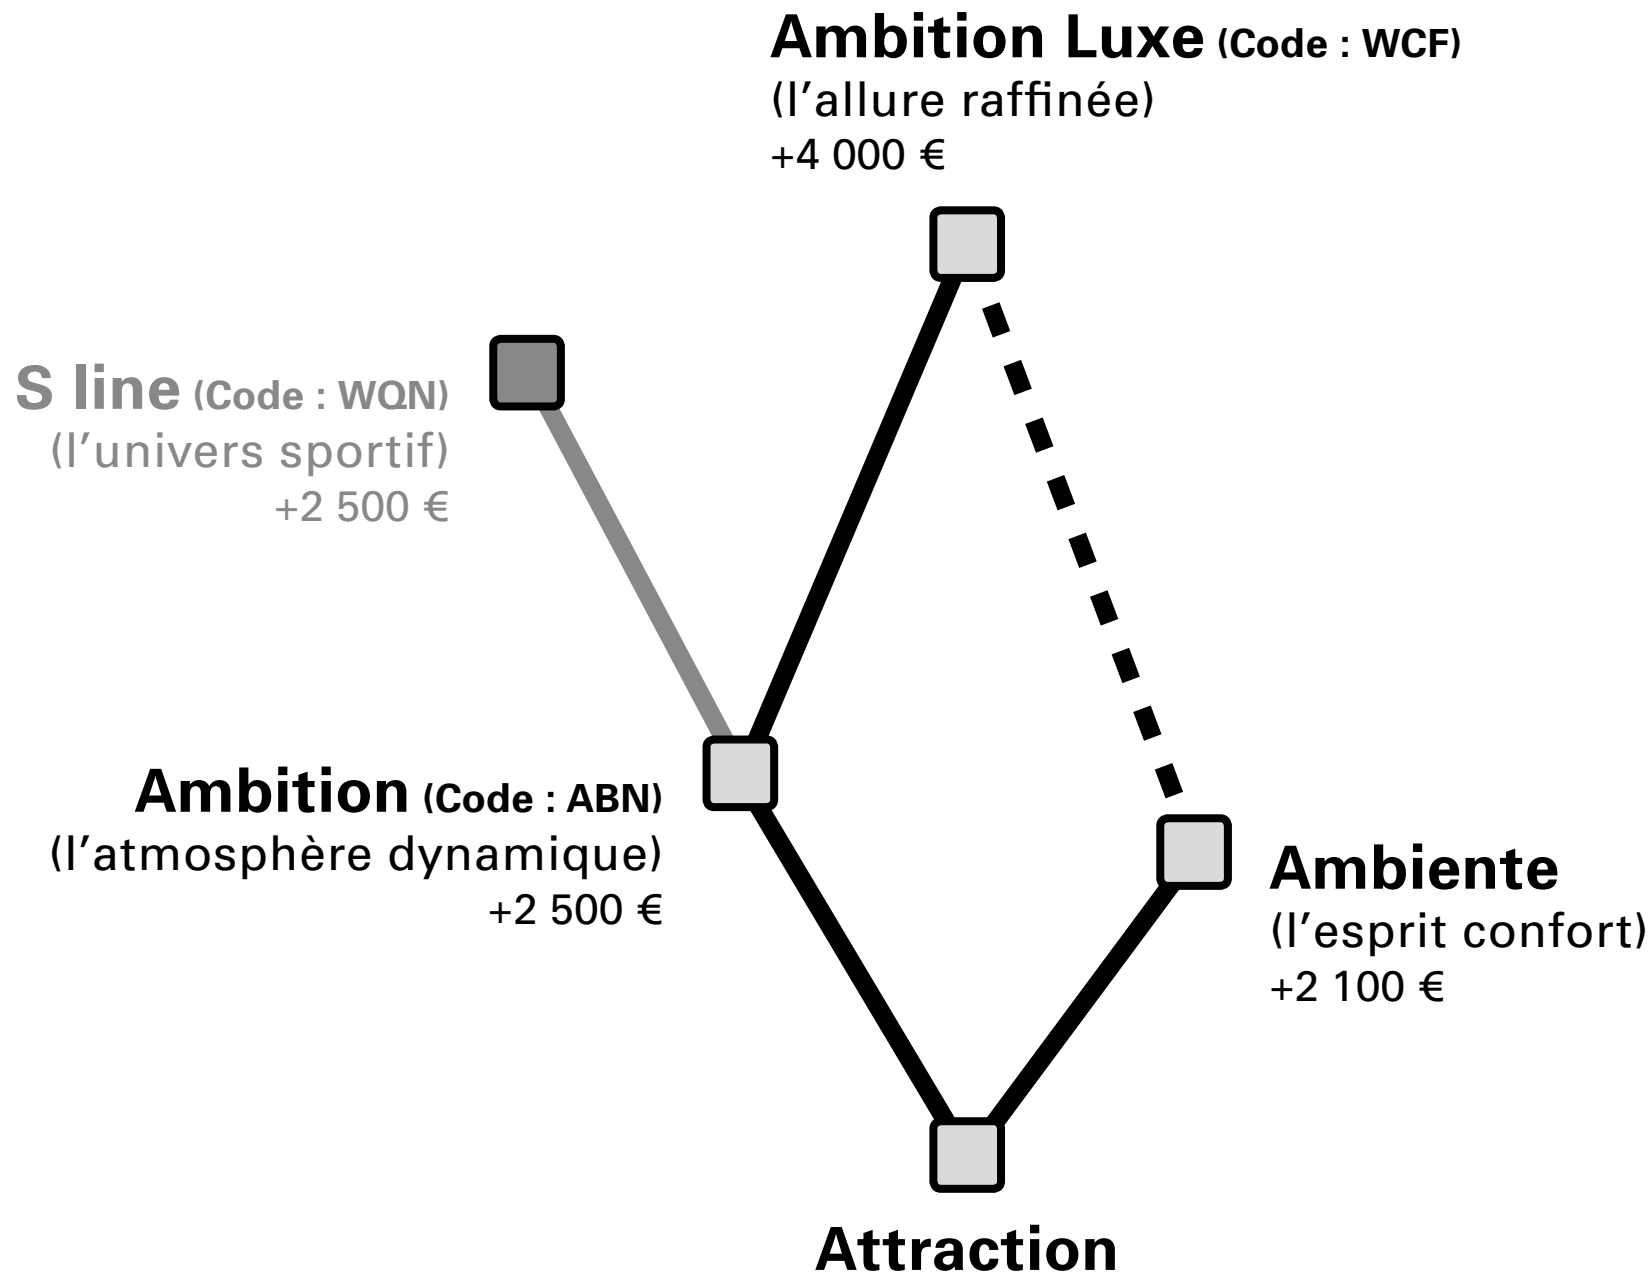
Ambition Luxe (Code : WCF)
(l’allure raffinée)
+4 000 €

S line (Code : WQN)
(l’univers sportif)
+2 500 €

Ambition (Code : ABN)
(l’atmosphère dynamique)
+2 500 €

Ambiente
(l’esprit confort)
+2 100 €

Attraction